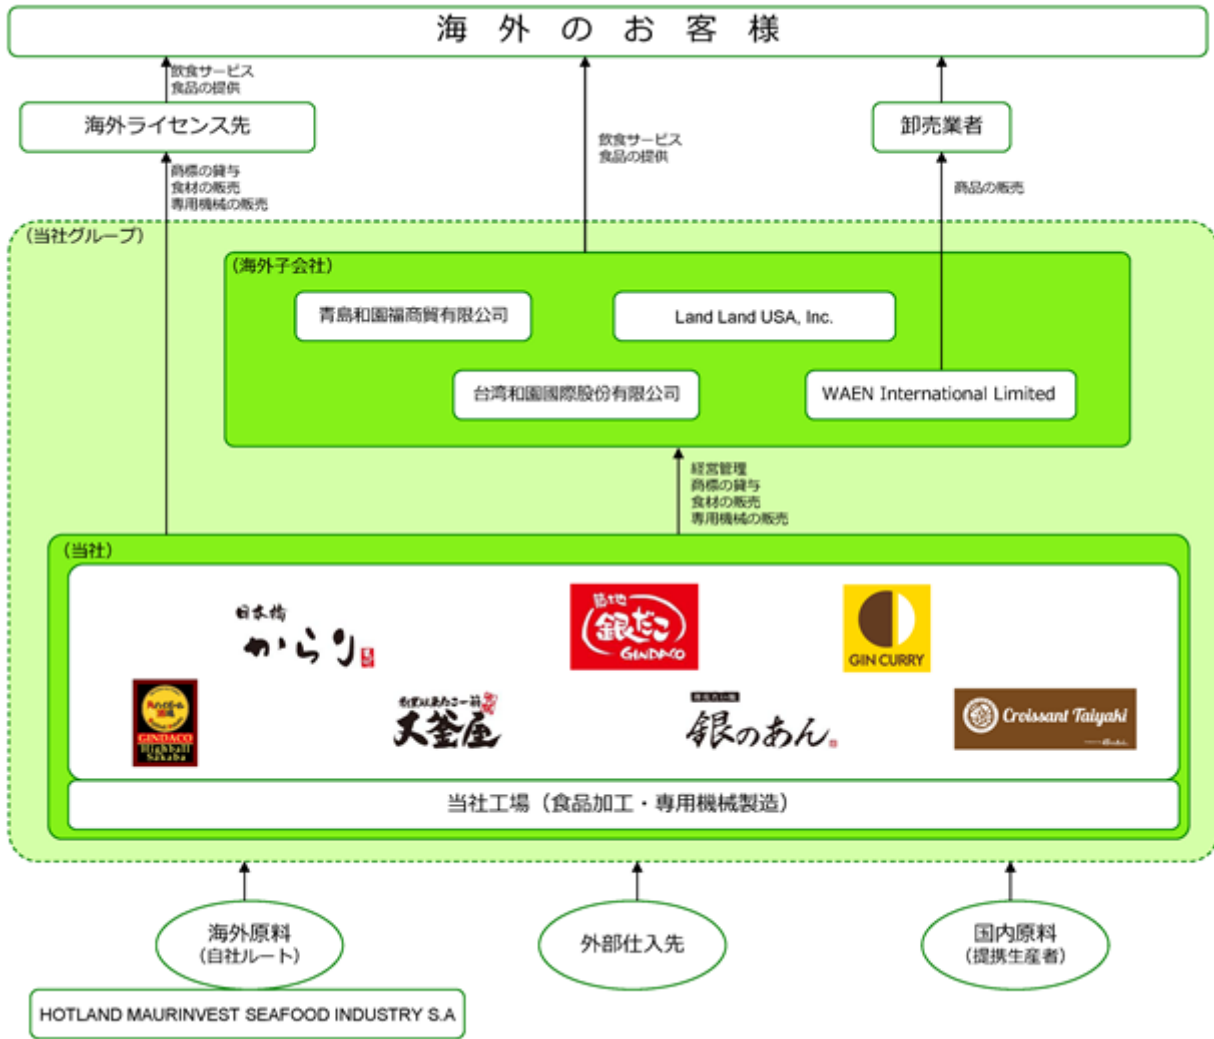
海 外 の お 客 様

飲食サービス
食品の提供

海外ライセンス先

商標の貸与
食材の販売
専用機械の販売

飲食サービス
食品の提供

卸売業者

商品の販売

（当社グループ）

（海外子会社）

青島和園福商貿有限公司

Land Land USA, Inc.

台湾和園國際股份有限公司

WAEN International Limited

経営管理
商標の貸与
食材の販売
専用機械の販売

（当社）

日本橋 からり

築地銀だこ GINDACO

GIN CURRY

GINDACO Highball Sakaba

天釜屋

銀のあん

Croissant Taiyaki

当社工場（食品加工・専用機械製造）

海外原料
（自社ルート）

外部仕入先

国内原料
（提携生産者）

HOTLAND MAURINVEST SEAFOOD INDUSTRY S.A